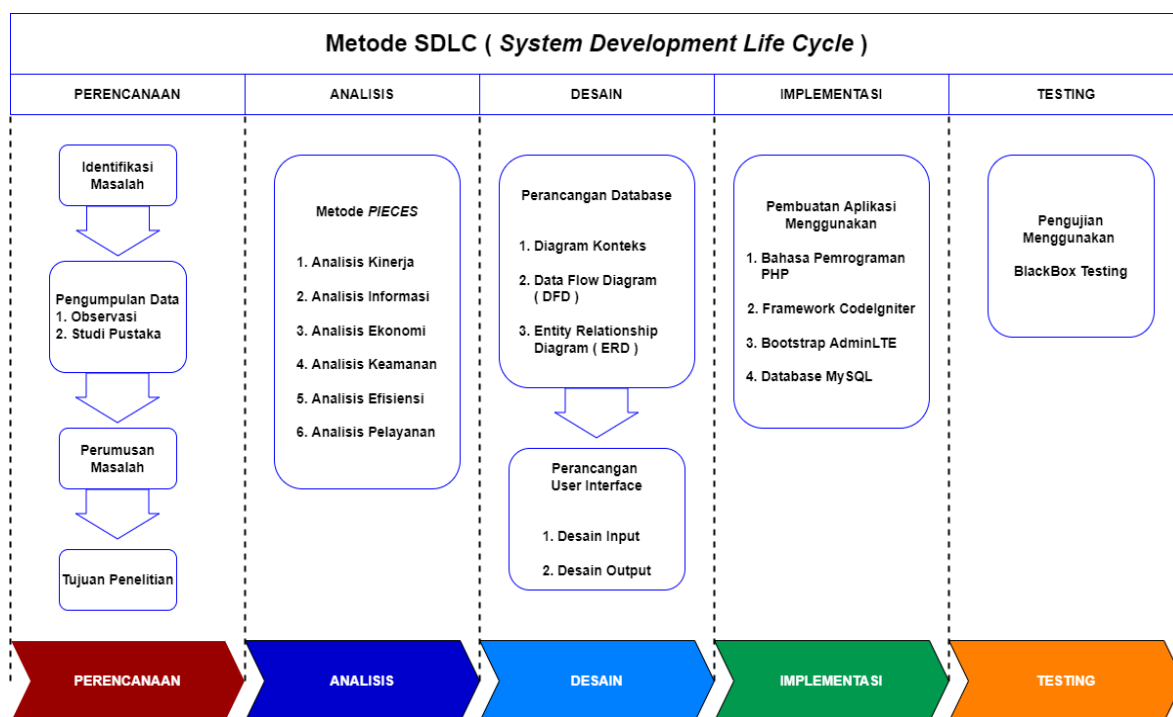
Metode SDLC ( *System Development Life Cycle* )

| PERENCANAAN | ANALISIS | DESAIN | IMPLEMENTASI | TESTING |
|---|---|---|---|---|

Identifikasi Masalah

Pengumpulan Data
1. Observasi
2. Studi Pustaka

Perumusan Masalah

Tujuan Penelitian

Metode *PIECES*

1. Analisis Kinerja
2. Analisis Informasi
3. Analisis Ekonomi
4. Analisis Keamanan
5. Analisis Efisiensi
6. Analisis Pelayanan

Perancangan Database

1. Diagram Konteks
2. Data Flow Diagram ( DFD )
3. Entity Relationship Diagram ( ERD )

Perancangan User Interface

1. Desain Input
2. Desain Output

Pembuatan Aplikasi Menggunakan

1. Bahasa Pemrograman PHP
2. Framework CodeIgniter
3. Bootstrap AdminLTE
4. Database MySQL

Pengujian Menggunakan

BlackBox Testing

PERENCANAAN
ANALISIS
DESAIN
IMPLEMENTASI
TESTING